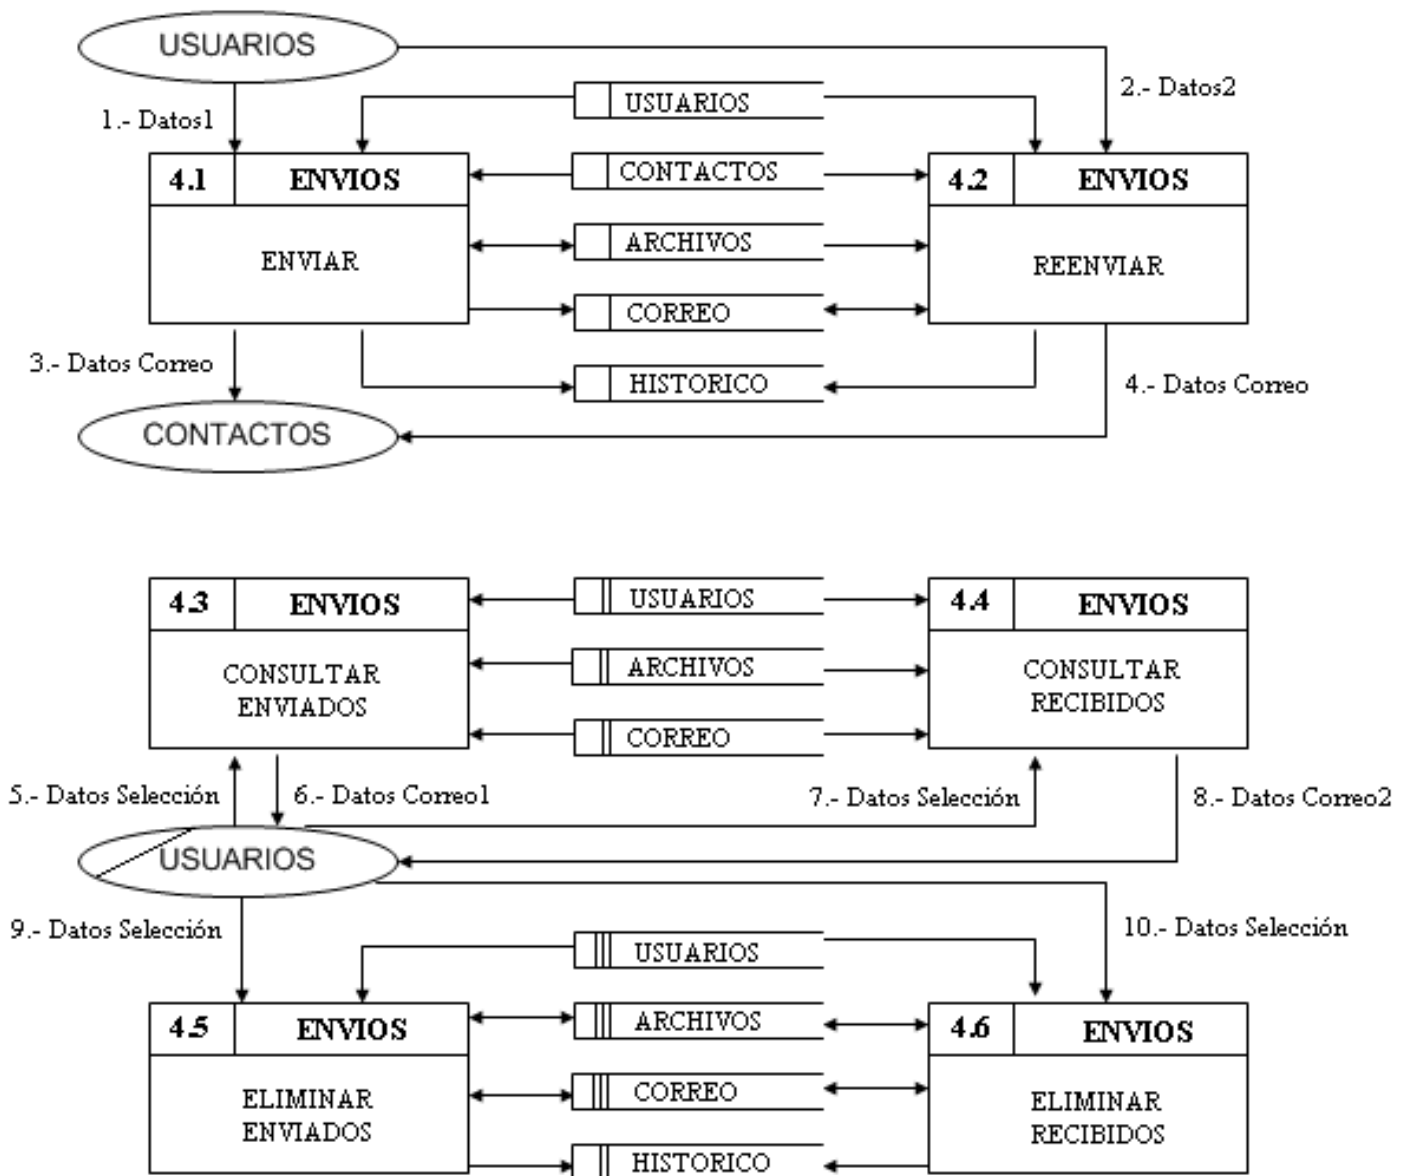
USUARIOS

2.- Datos2

1.- Datos1

USUARIOS

4.1 ENVIOS

ENVIAR

CONTACTOS

ARCHIVOS

CORREO

HISTORICO

4.2 ENVIOS

REENVIAR

3.- Datos Correo

4.- Datos Correo

CONTACTOS

4.3 ENVIOS

CONSULTAR ENVIADOS

USUARIOS

ARCHIVOS

CORREO

4.4 ENVIOS

CONSULTAR RECIBIDOS

5.- Datos Selección

6.- Datos Correo1

7.- Datos Selección

8.- Datos Correo2

USUARIOS

9.- Datos Selección

10.- Datos Selección

USUARIOS

4.5 ENVIOS

ELIMINAR ENVIADOS

ARCHIVOS

CORREO

HISTORICO

4.6 ENVIOS

ELIMINAR RECIBIDOS